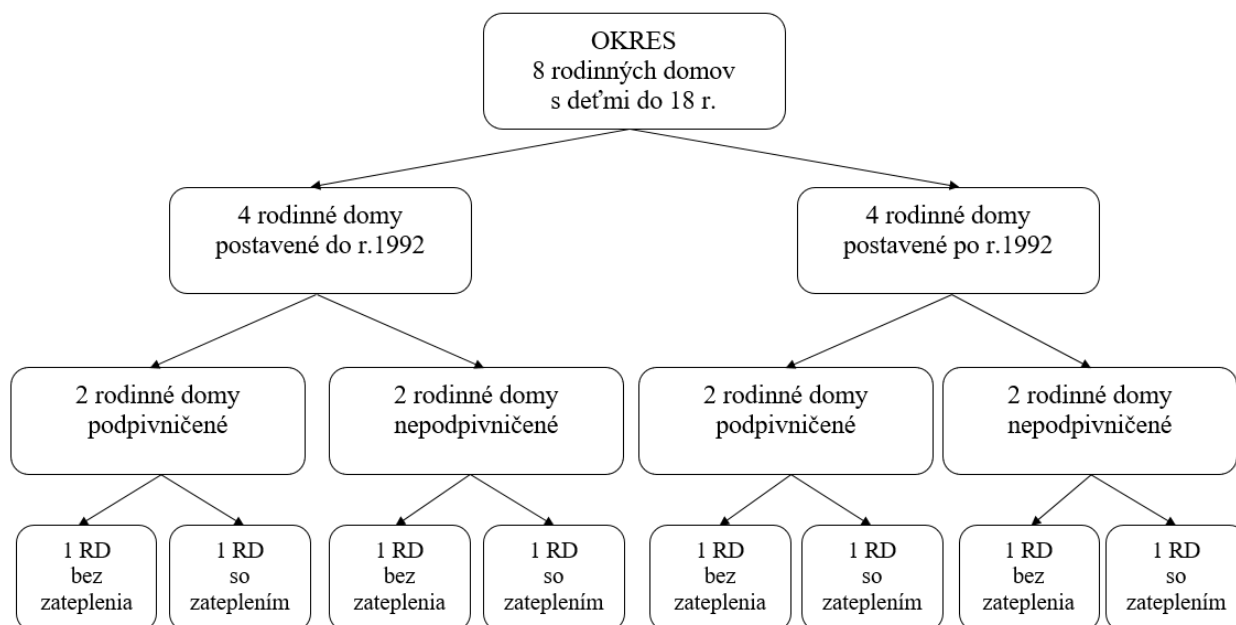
OKRES
8 rodinných domov
s deťmi do 18 r.

4 rodinné domy
postavené do r.1992

4 rodinné domy
postavené po r.1992

2 rodinné domy
podpivničené

2 rodinné domy
nepodpivničené

2 rodinné domy
podpivničené

2 rodinné domy
nepodpivničené

1 RD
bez
zateplenia

1 RD
so
zateplením

1 RD
bez
zateplenia

1 RD
so
zateplením

1 RD
bez
zateplenia

1 RD
so
zateplením

1 RD
bez
zateplenia

1 RD
so
zateplením